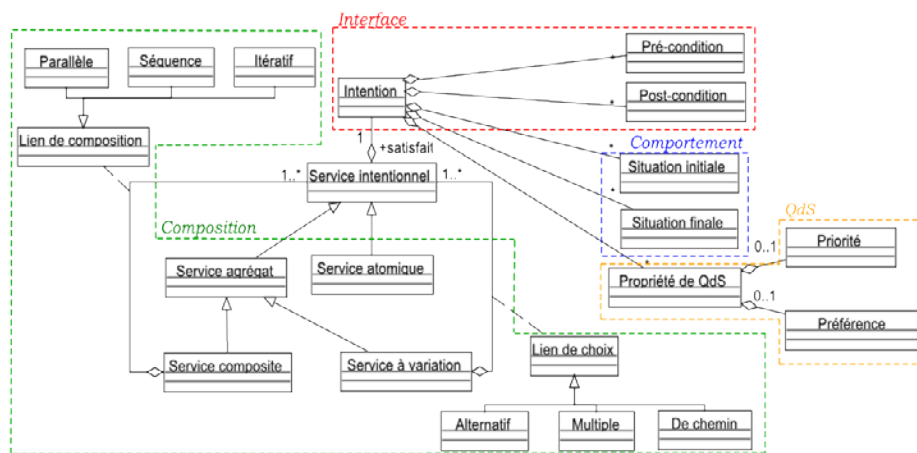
Interface

Parallèle
Séquence
Itératif
Lien de composition

Intention
Pré-condition
Post-condition
*
*
*
*
1
+satisfait
1..*
Service intentionnel
1..*

Comportement
Situation initiale
Situation finale
*

Composition
Service agrégat
Service atomique
Service composite
Service à variation

QdS
Priorité
0..1
Propriété de QdS
0..1
Préférence
*

Lien de choix
Alternatif
Multiple
De chemin